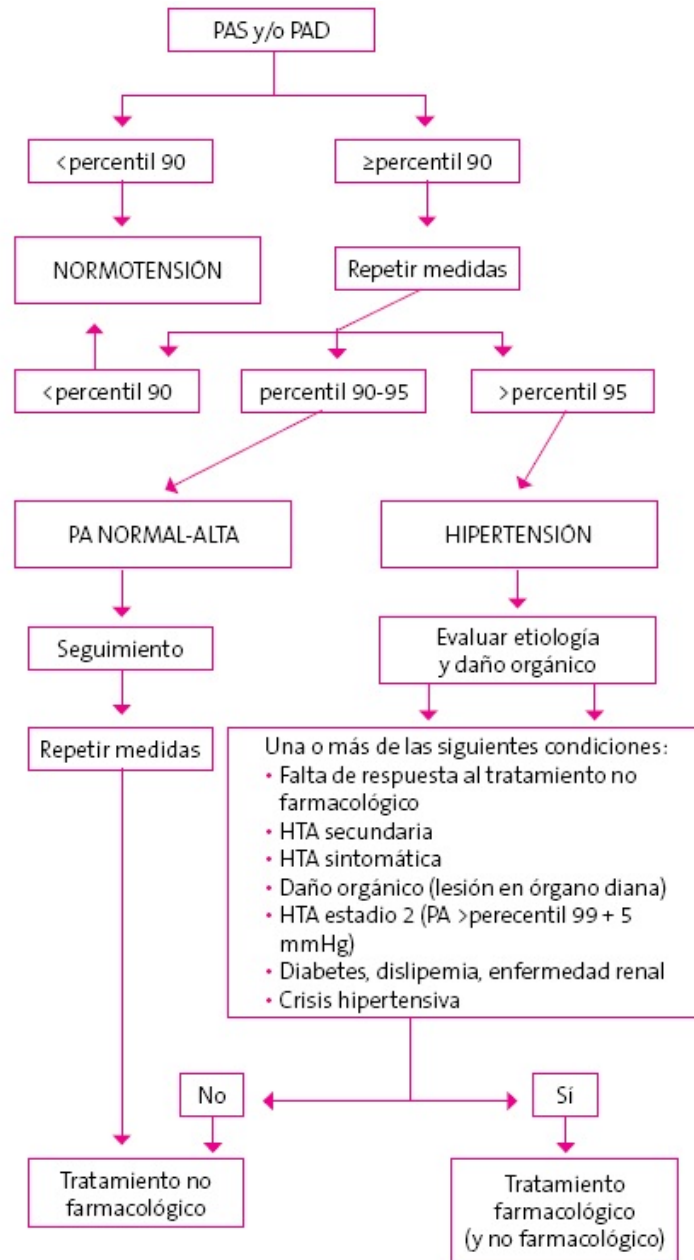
PAS y/o PAD

<percentil 90

≥percentil 90

NORMOTENSIÓN

Repetir medidas

<percentil 90

percentil 90-95

>percentil 95

PA NORMAL-ALTA

HIPERTENSIÓN

Seguimiento

Evaluar etiología y daño orgánico

Repetir medidas

Una o más de las siguientes condiciones:
• Falta de respuesta al tratamiento no farmacológico
• HTA secundaria
• HTA sintomática
• Daño orgánico (lesión en órgano diana)
• HTA estadio 2 (PA >perecentil 99 + 5 mmHg)
• Diabetes, dislipemia, enfermedad renal
• Crisis hipertensiva

No

Sí

Tratamiento no farmacológico

Tratamiento farmacológico (y no farmacológico)